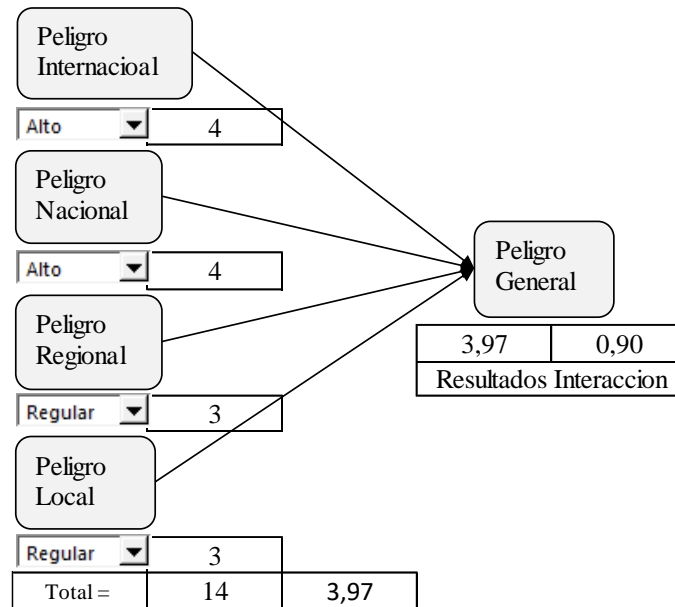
Peligro Internacioal

Alto 4

Peligro Nacional

Alto 4

Peligro Regional

Regular 3

Peligro Local

Regular 3

| Total = | 14 | 3,97 |
|---|---|---|

Peligro General

| 3,97 | 0,90 |
|---|---|
| Resultados Interaccion | |